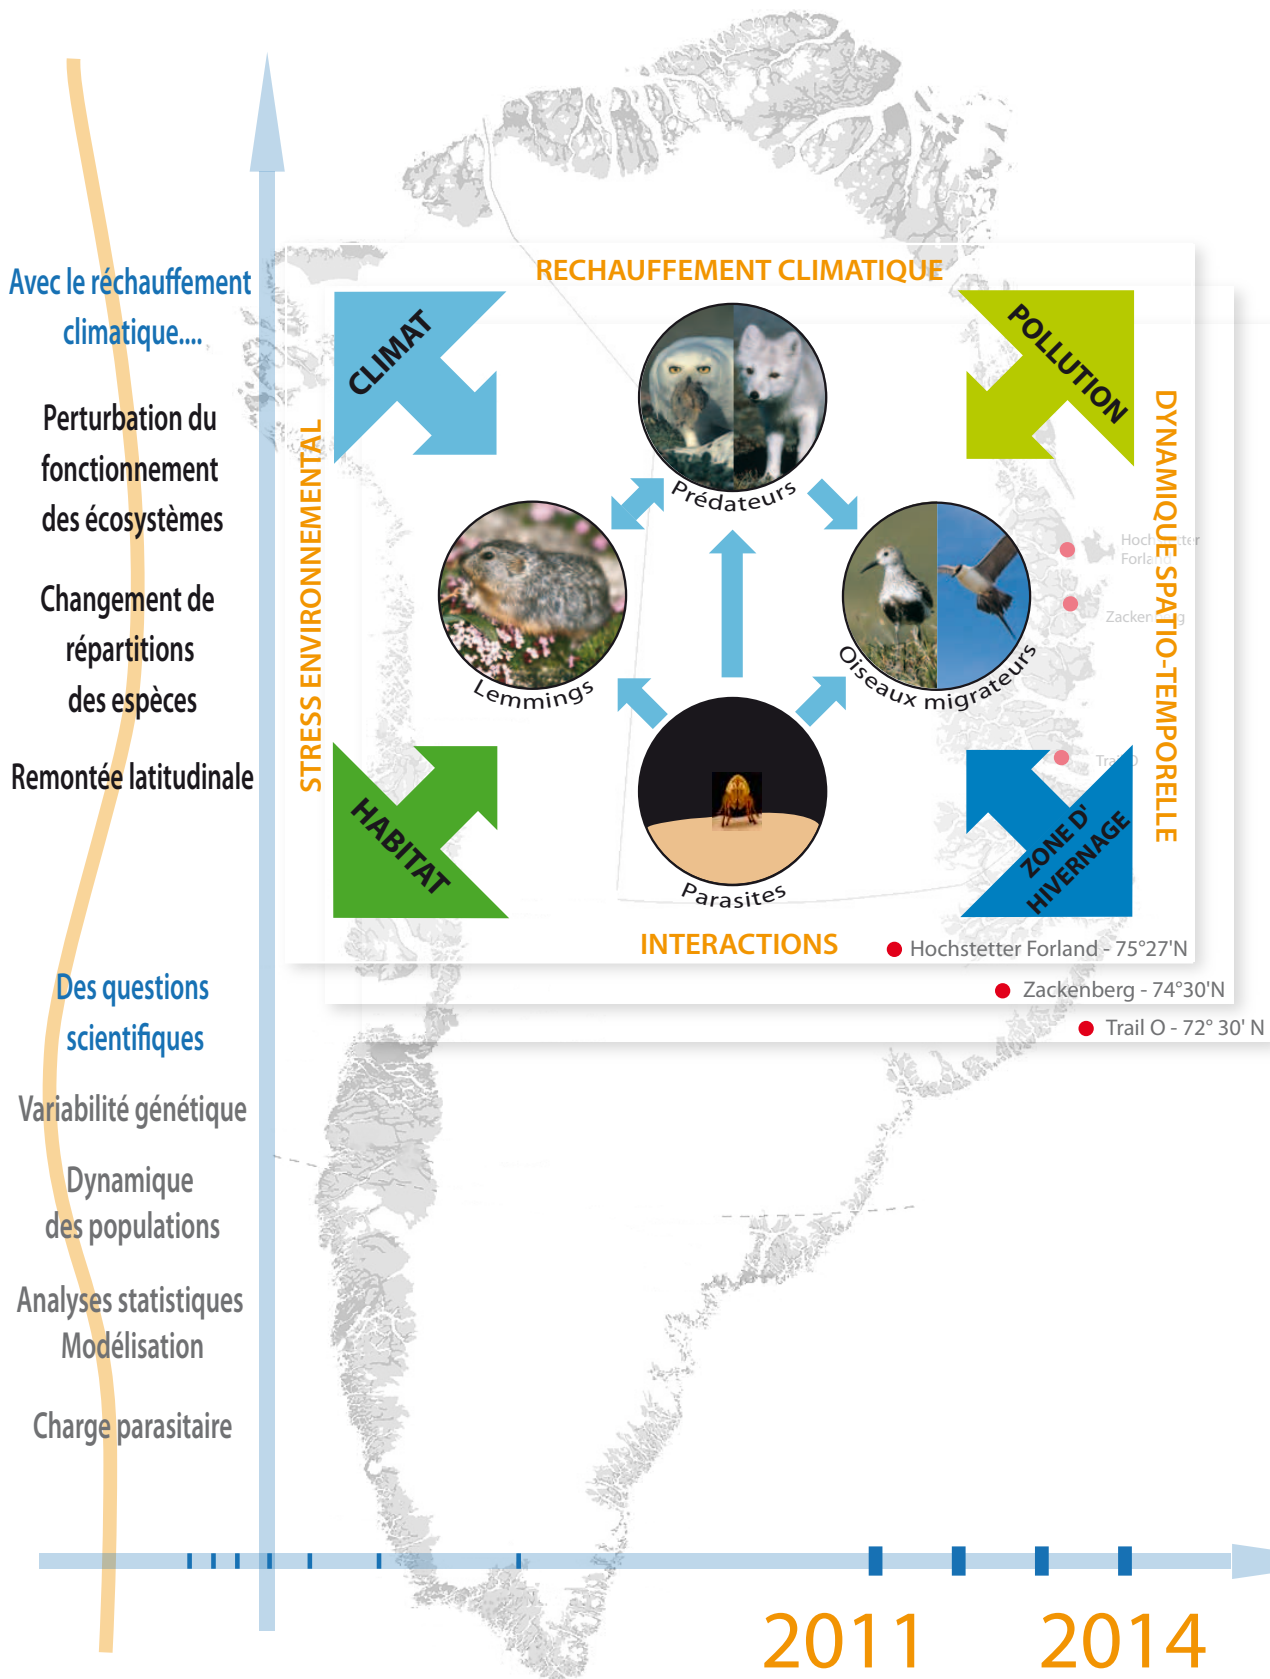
Avec le réchauffement climatique....

Perturbation du fonctionnement des écosystèmes

Changement de répartitions des espèces

Remontée latitudinale

Des questions scientifiques

Variabilité génétique

Dynamique des populations

Analyses statistiques Modélisation

Charge parasitaire

RECHAUFFEMENT CLIMATIQUE

CLIMAT

POLLUTION

STRESS ENVIRONNEMENTAL

DYNAMIQUE SPATIO-TEMPORELLE

Prédateurs

Lemmings

Oiseaux migrateurs

Parasites

HABITAT

ZONE D' HIVERNAGE

INTERACTIONS

Hochstetter Forland - 75°27'N

Zackenberg - 74°30'N

Trail O - 72° 30' N

2011

2014